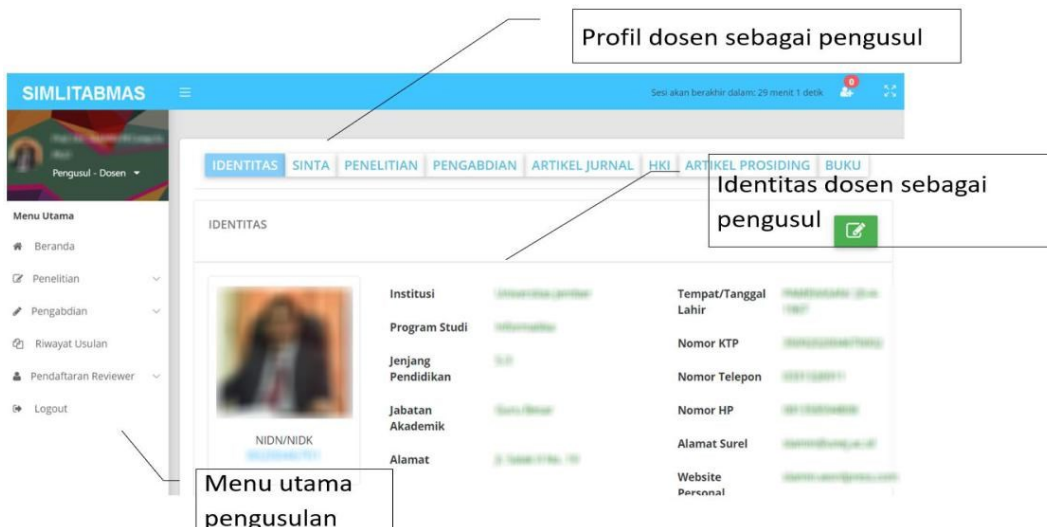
Profil dosen sebagai pengusul

SIMLITABMAS

Sesi akan berakhir dalam: 29 menit 1 detik

0

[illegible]

Pengusul - Dosen

Menu Utama

Beranda

Penelitian

Pengabdian

Riwayat Usulan

Pendaftaran Reviewer

Logout

IDENTITAS SINTA PENELITIAN PENGABDIAN ARTIKEL JURNAL HKI ARTIKEL PROSIDING BUKU

Identitas dosen sebagai pengusul

IDENTITAS

NIDN/NIDK
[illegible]

| | | | |
|---|---|---|---|
| Institusi | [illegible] | Tempat/Tanggal Lahir | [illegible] |
| Program Studi | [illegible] | Nomor KTP | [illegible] |
| Jenjang Pendidikan | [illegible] | Nomor Telepon | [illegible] |
| Jabatan Akademik | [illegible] | Nomor HP | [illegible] |
| Alamat | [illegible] | Alamat Surel | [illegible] |
| | | Website Personal | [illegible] |

Menu utama pengusulan